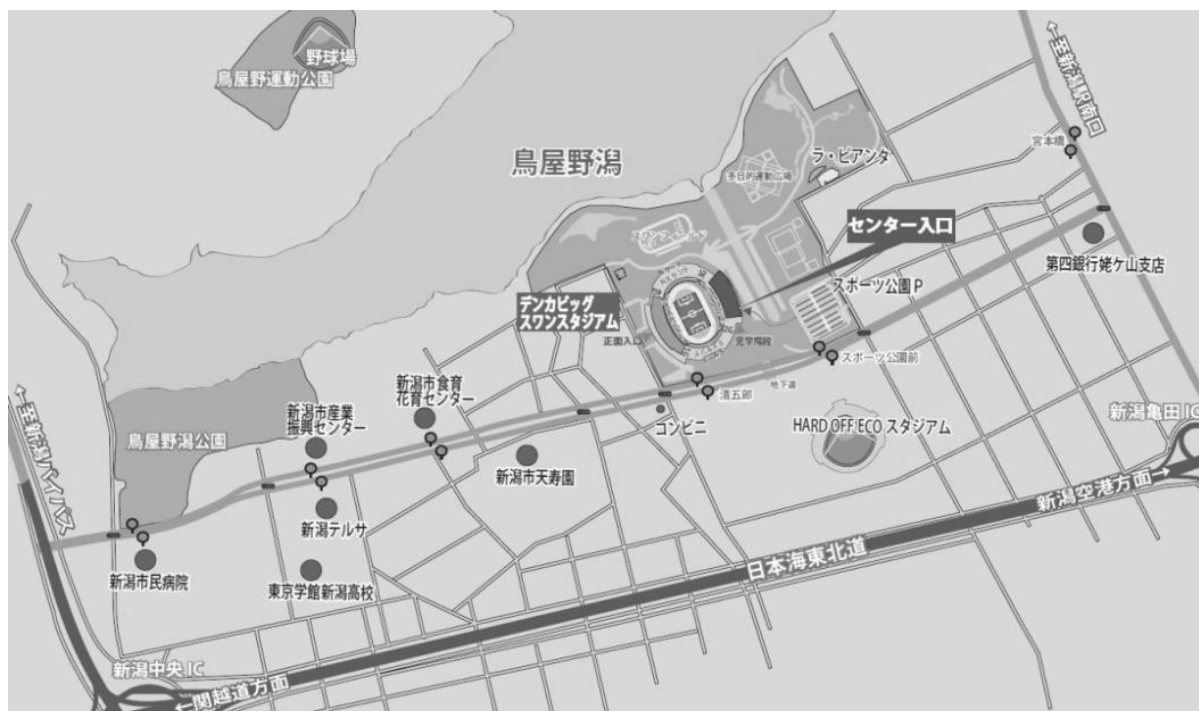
野球場
鳥屋野運動公園

鳥屋野潟

←至新潟駅南口

宮本橋

ラ・ピアンタ

多目的運動広場

センター入口

スワンフィールド

第四銀行姥ケ山支店

スポーツ公園P

デンカビッグスワンスタジアム

正面入口

見学用階段

スポーツ公園前

地下道

清五郎

←至新潟バイパス

新潟市食育花育センター

新潟市産業振興センター

コンビニ

HARD OFF ECO スタジアム

新潟亀田IC

鳥屋野潟公園

新潟市天寿園

新潟テルサ

新潟空港方面→

日本海東北道

新潟市民病院

東京学館新潟高校

新潟中央IC

←関越道方面